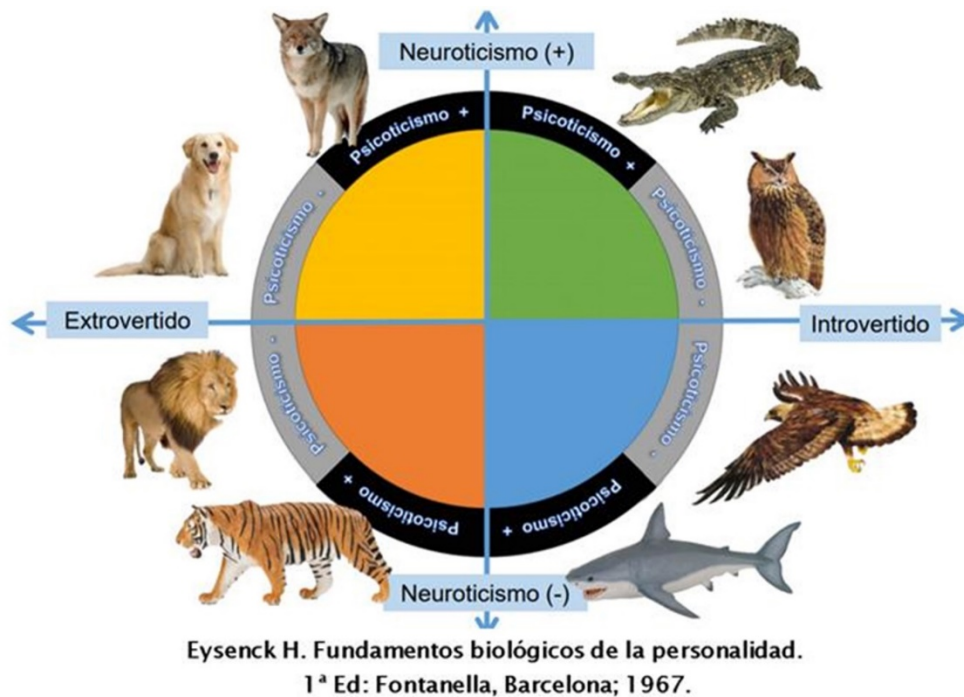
Neuroticismo (+)

Psicoticismo +

Psicoticismo +

Psicoticismo -

Psicoticismo -

Extrovertido

Introvertido

Psicoticismo -

Psicoticismo -

Psicoticismo +

Psicoticismo +

Neuroticismo (-)

Eysenck H. Fundamentos biológicos de la personalidad.
1ª Ed: Fontanella, Barcelona; 1967.